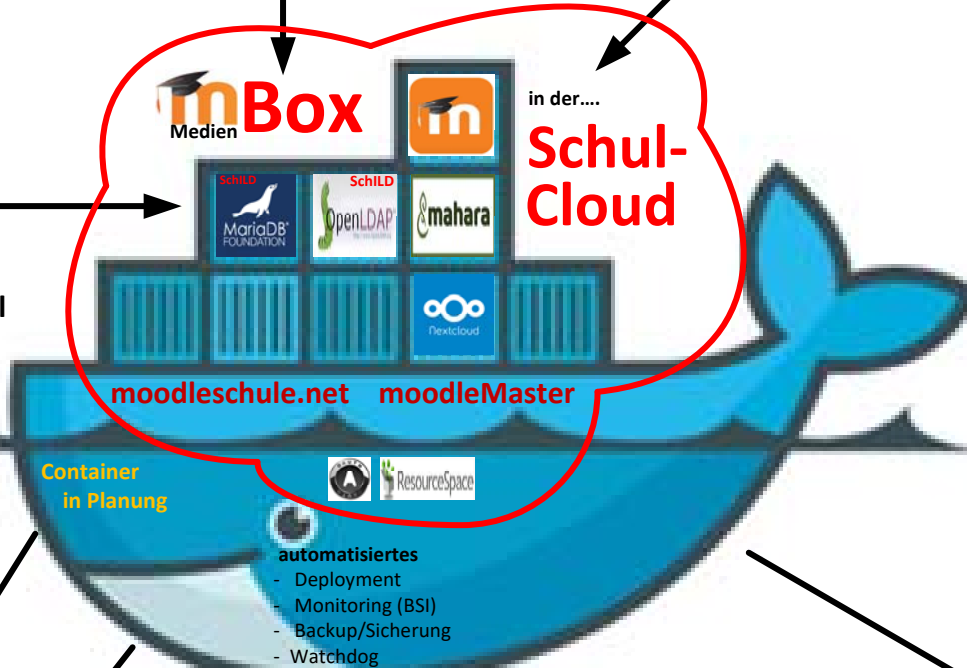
mBox
Medien

m

in der….

Schul-
Cloud

SchILD
MariaDB FOUNDATION

SchILD
OpenLDAP

mahara

l

Nextcloud

moodleschule.net moodleMaster

Container
in Planung

A

ResourceSpace

automatisiertes
- Deployment
- Monitoring (BSI)
- Backup/Sicherung
- Watchdog